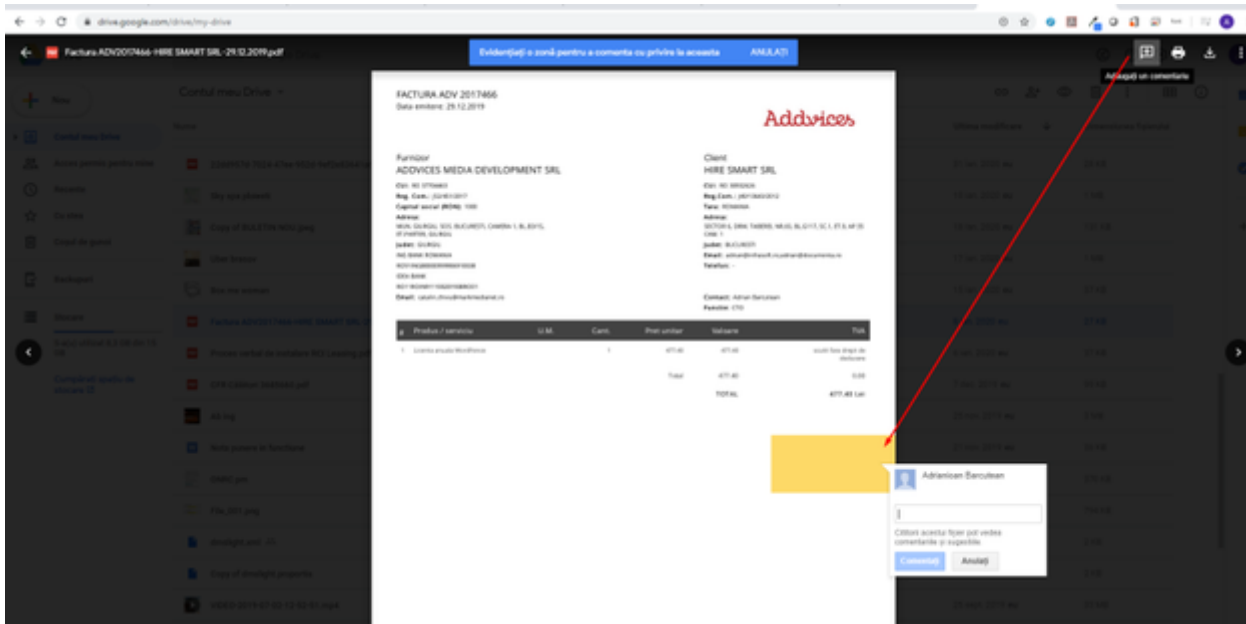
drive.google.com/drive/my-drive

Factura ADV2017466-HIRE SMART SRL-29.12.2019.pdf

Evidențiați o zonă pentru a comenta cu privire la aceasta ANULAȚI

Adăugați un comentariu

Nou

Contul meu Drive

FACTURA ADV 2017466
Data emitere: 29.12.2019

Addvices

Furnizor
ADDVICES MEDIA DEVELOPMENT SRL

Client
HIRE SMART SRL

Contact: Adrian Barcutean

| # | Produs / serviciu | U.M. | Cant. | Pret unitar | Valoare | TVA |
|---|---|---|---|---|---|---|
| 1 | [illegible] | | 1 | 477.40 | 477.40 | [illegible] |
| | | | | Total | 477.40 | 0.00 |
| | | | | | TOTAL | 477.40 Lei |

Adrianloan Barcutean

Cititorii acestui fișier pot vedea comentariile și sugestiile.

Comentați Anulați